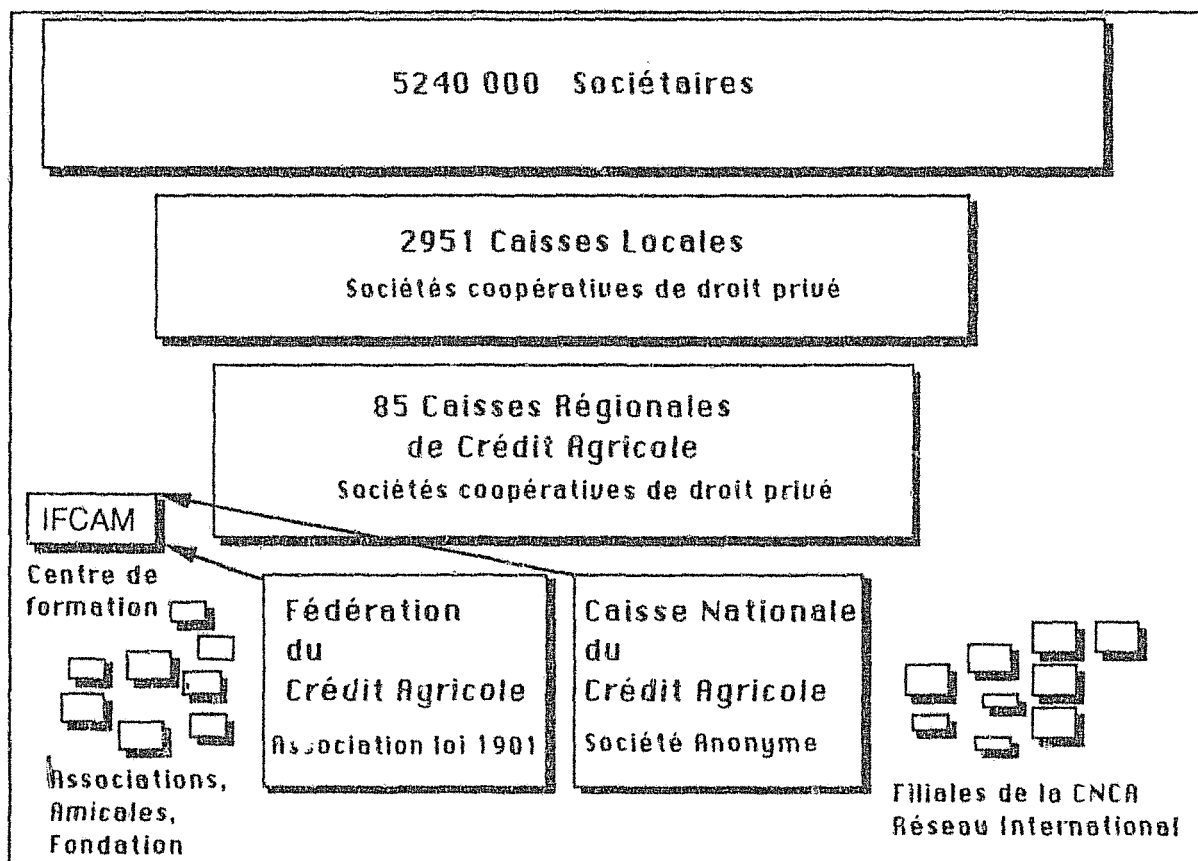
5240 000 Sociétaires

2951 Caisses Locales
Sociétés coopératives de droit privé

85 Caisses Régionales de Crédit Agricole
Sociétés coopératives de droit privé

IFCAM

Centre de formation

Fédération du Crédit Agricole
Association loi 1901

Caisse Nationale du Crédit Agricole
Société Anonyme

Associations, Amicales, Fondation

Filiales de la CNCA
Réseau International